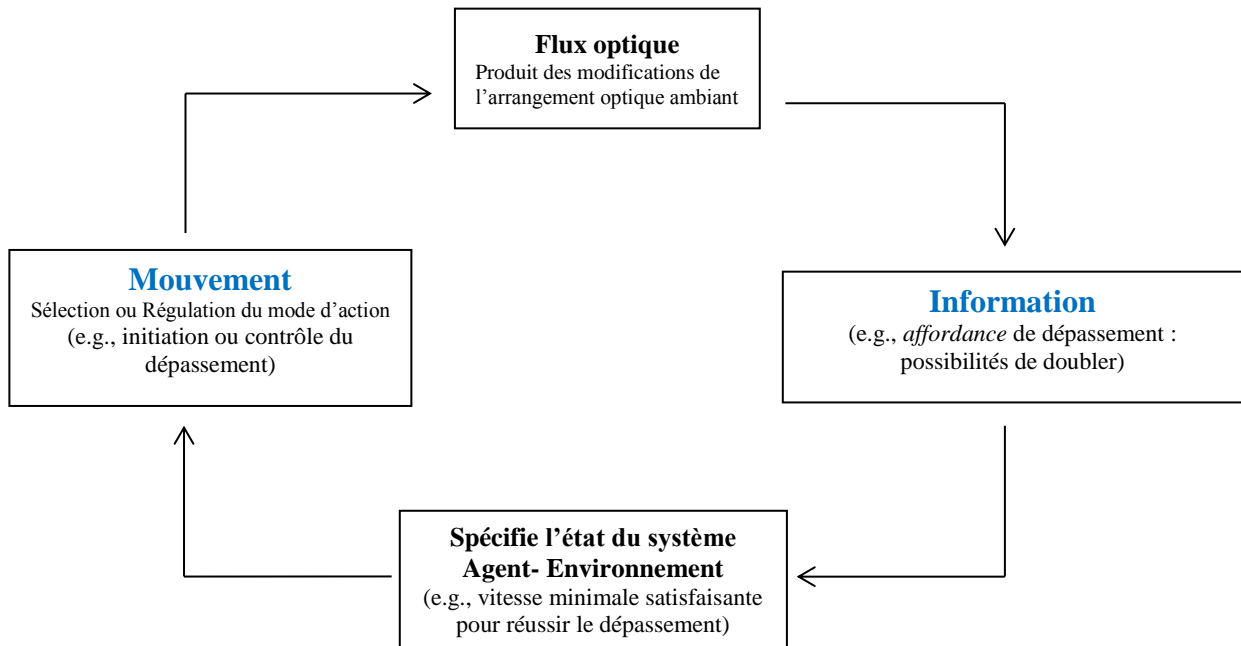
Flux optique
Produit des modifications de l'arrangement optique ambiant

Information
(e.g., *affordance* de dépassement : possibilités de doubler)

Spécifie l'état du système Agent- Environnement
(e.g., vitesse minimale satisfaisante pour réussir le dépassement)

Mouvement
Sélection ou Régulation du mode d'action
(e.g., initiation ou contrôle du dépassement)